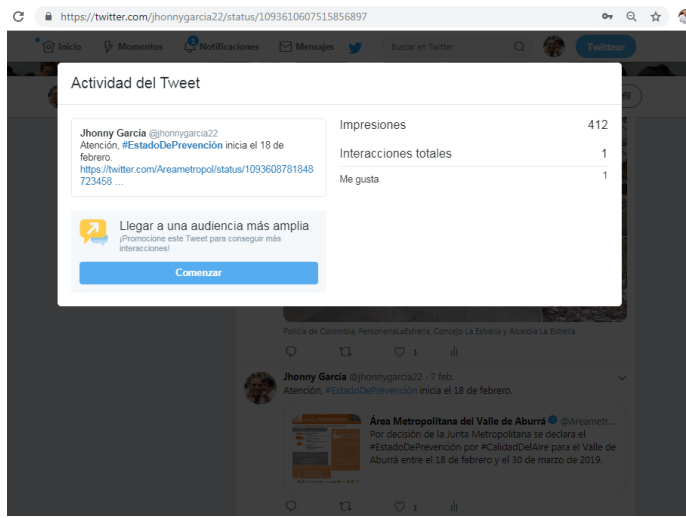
https://twitter.com/jhonnygarcia22/status/1093610607515856897

Inicio Momentos 3 Notificaciones Mensajes Buscar en Twitter Twittear

Actividad del Tweet

Jhonny Garcia @jhonnygarcia22
Atención, #EstadoDePrevención inicia el 18 de febrero.
https://twitter.com/Areametropol/status/1093608781848723458 …

Llegar a una audiencia más amplia
¡Promocione este Tweet para conseguir más interacciones!

Comenzar

| Impresiones | 412 |
|---|---|
| Interacciones totales | 1 |
| Me gusta | 1 |

Policía de Colombia, PersoneríaLaEstrella, Concejo La Estrella y Alcaldía La Estrella

1

Jhonny Garcia @jhonnygarcia22 · 7 feb.
Atención, #EstadoDePrevención inicia el 18 de febrero.

Área Metropolitana del Valle de Aburrá @Areametr...
Por decisión de la Junta Metropolitana se declara el #EstadoDePrevención por #CalidadDelAire para el Valle de Aburrá entre el 18 de febrero y el 30 de marzo de 2019.

1